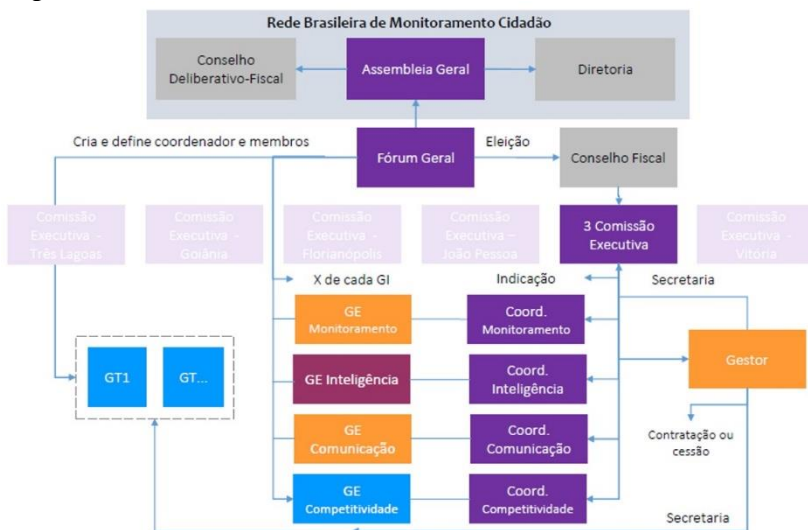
Rede Brasileira de Monitoramento Cidadão

Conselho Deliberativo-Fiscal

Assembleia Geral

Diretoria

Cria e define coordenador e membros

Fórum Geral

Eleição

Conselho Fiscal

Comissão Executiva – Três Lagoas

Comissão Executiva – Goiânia

Comissão Executiva – Florianópolis

Comissão Executiva – João Pessoa

3 Comissão Executiva

Comissão Executiva – Vitória

X de cada GI

Indicação

Secretaria

GE Monitoramento

Coord. Monitoramento

GT1

GT...

GE Inteligência

Coord. Inteligência

Gestor

GE Comunicação

Coord. Comunicação

Contratação ou cessão

GE Competitividade

Coord. Competitividade

Secretaria